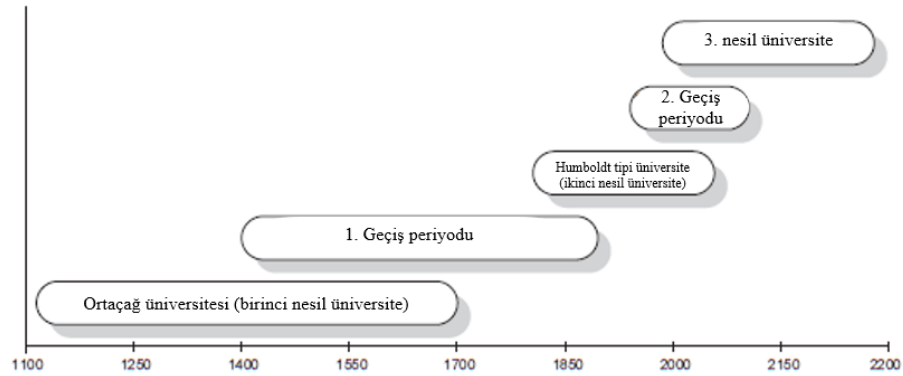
3. nesil üniversite

2. Geçiş periyodu

Humboldt tipi üniversite (ikinci nesil üniversite)

1. Geçiş periyodu

Ortaçağ üniversitesi (birinci nesil üniversite)

1100 1250 1400 1550 1700 1850 2000 2150 2200